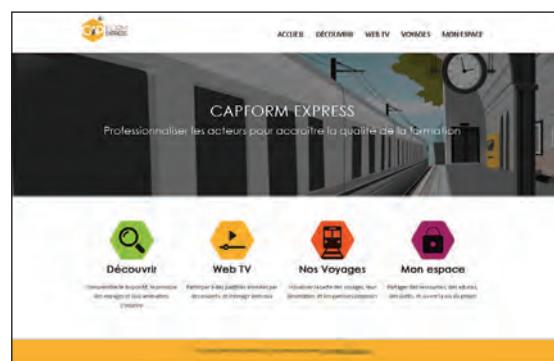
CAPFORM EXPRESS

ACCUEIL DÉCOUVRIR WEB TV VOYAGES MON ESPACE

CAPFORM EXPRESS

Professionnaliser les acteurs pour accroître la qualité de la formation

Découvrir

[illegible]

Web TV

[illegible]

Nos Voyages

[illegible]

Mon espace

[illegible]